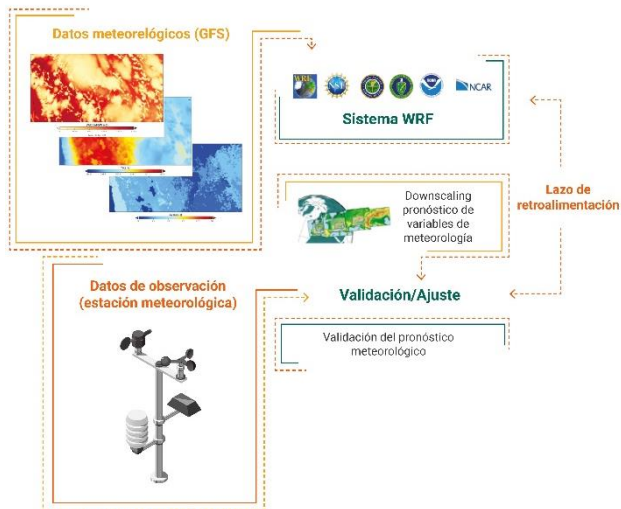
Datos meteorelógicos (GFS)

WRF

NCAR

Sistema WRF

Downscaling pronóstico de variables de meteorología

Lazo de retroalimentación

Datos de observación (estación meteorológica)

Validación/Ajuste

Validación del pronóstico meteorológico